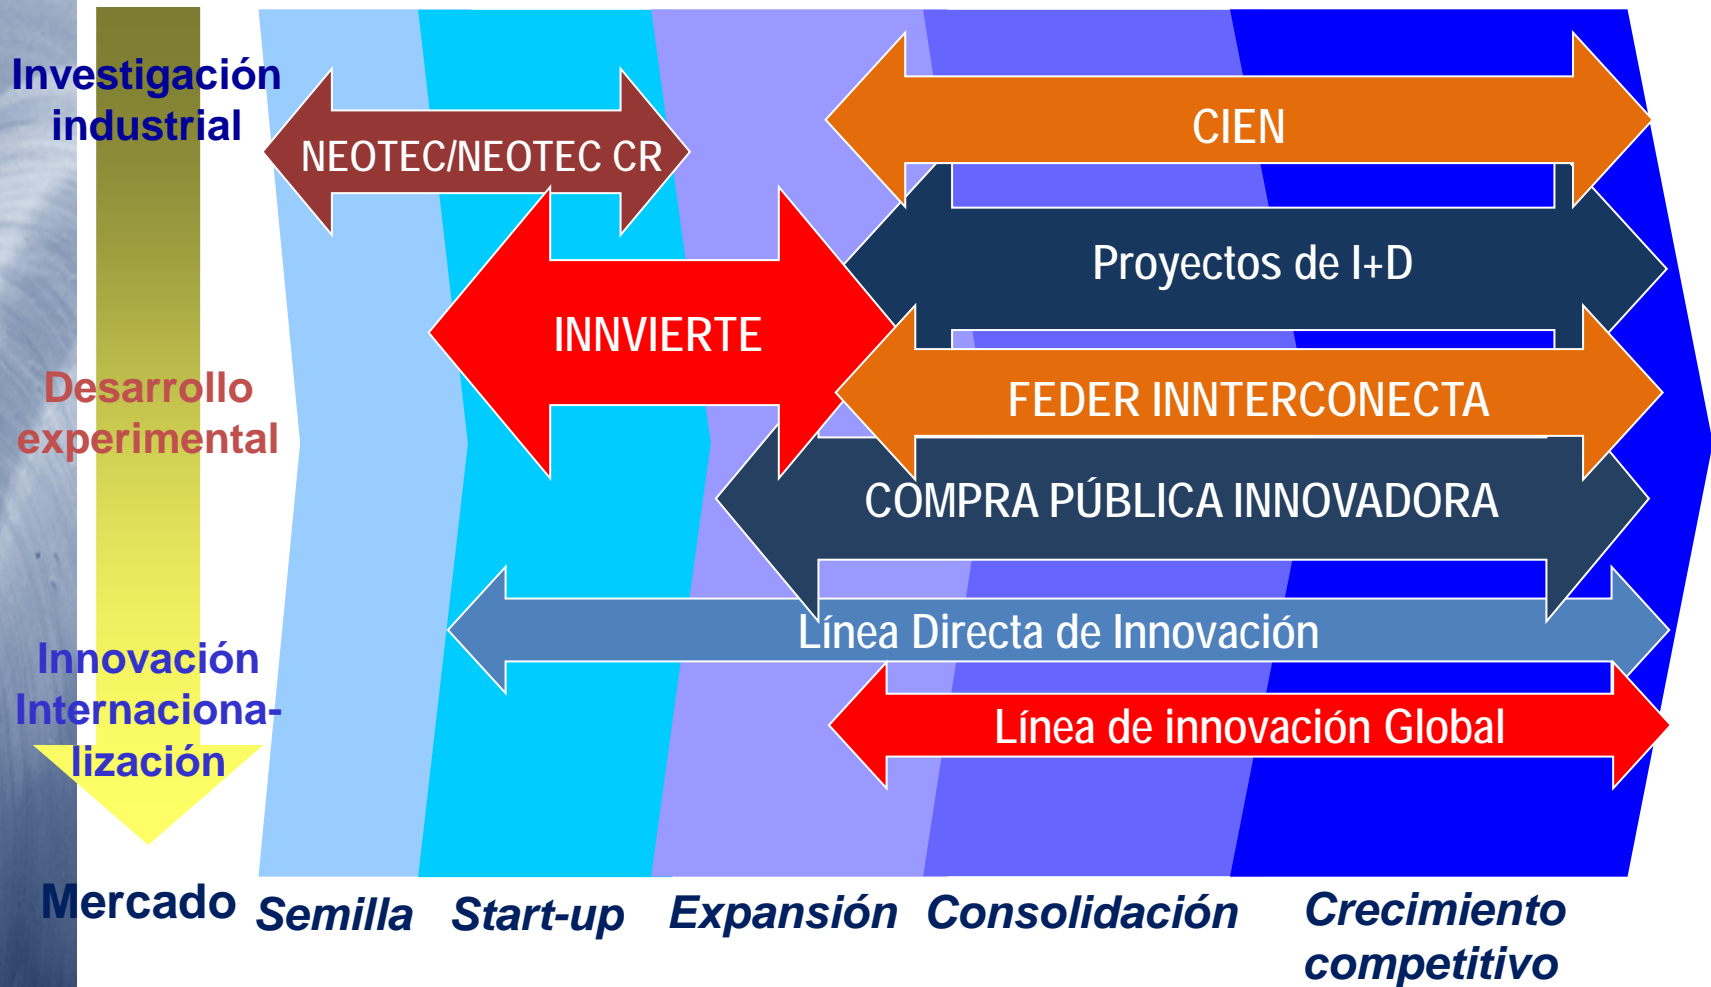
Investigación industrial

Desarrollo experimental

Innovación Internacionalización

Mercado

NEOTEC/NEOTEC CR

CIEN

Proyectos de I+D

INNVIERTE

FEDER INNTERCONECTA

COMPRA PÚBLICA INNOVADORA

Línea Directa de Innovación

Línea de innovación Global

Semilla

Start-up

Expansión

Consolidación

Crecimiento competitivo